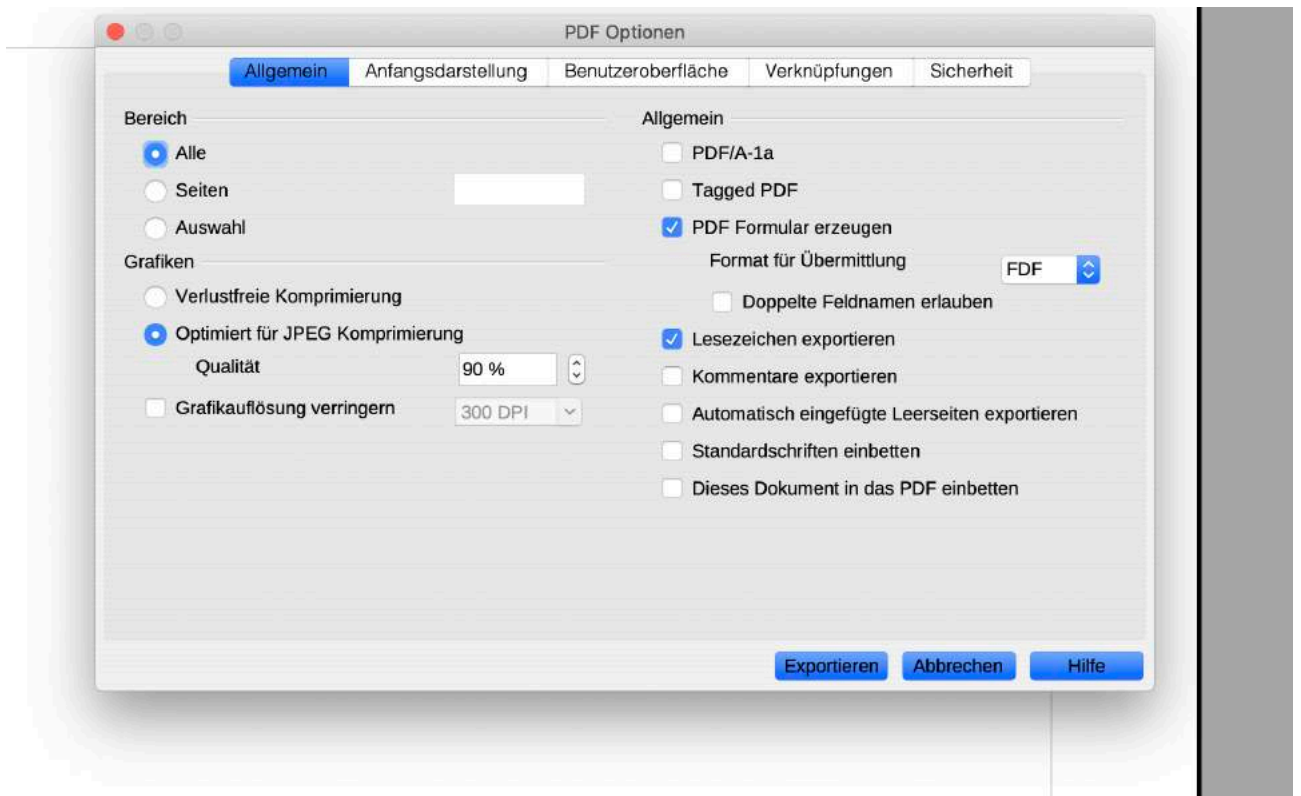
PDF Optionen

Allgemein | Anfangsdarstellung | Benutzeroberfläche | Verknüpfungen | Sicherheit

Bereich
Alle
Seiten
Auswahl

Grafiken
Verlustfreie Komprimierung
Optimiert für JPEG Komprimierung
Qualität 90 %
Grafikauflösung verringern 300 DPI

Allgemein
PDF/A-1a
Tagged PDF
PDF Formular erzeugen
Format für Übermittlung FDF
Doppelte Feldnamen erlauben
Lesezeichen exportieren
Kommentare exportieren
Automatisch eingefügte Leerseiten exportieren
Standardschriften einbetten
Dieses Dokument in das PDF einbetten

Exportieren Abbrechen Hilfe